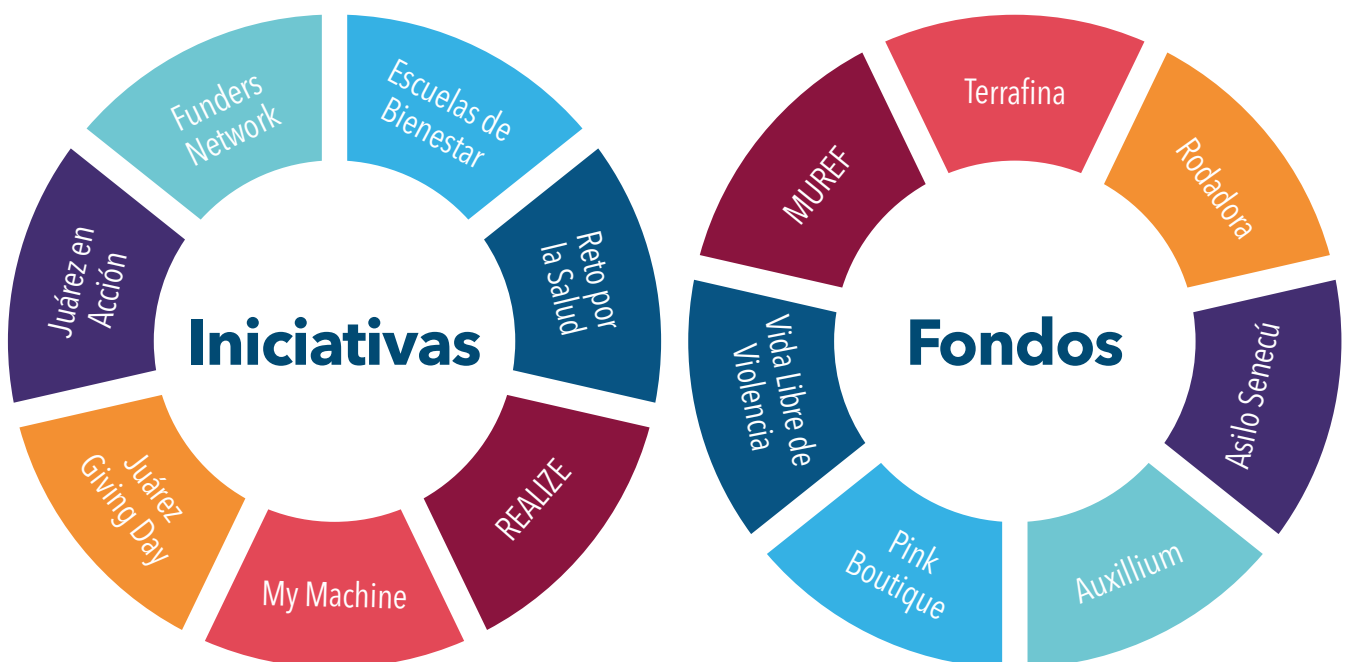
Iniciativas

Funders Network

Escuelas de Bienestar

Reto por la Salud

REALIZE

My Machine

Juárez Giving Day

Juárez en Acción

Fondos

Terrafina

Rodadora

Asilo Senecú

Auxillium

Pink Boutique

Vida Libre de Violencia

MUREF